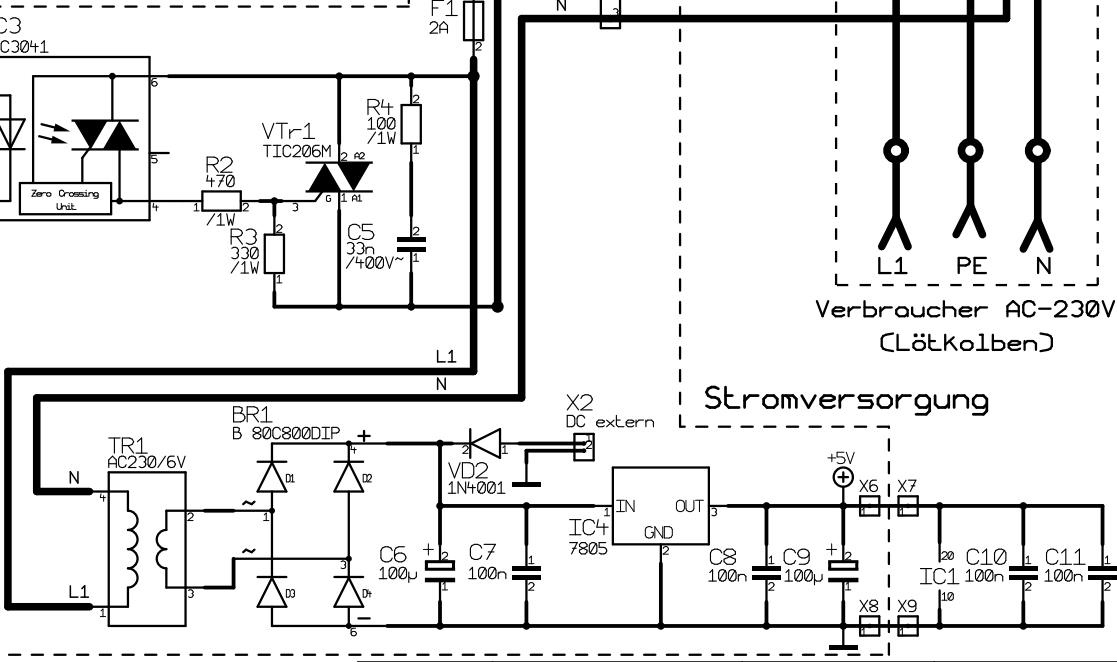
C3
C3041
Zero Crossing Unit
6
5
4
F1
2A
2
N
3
R2
470
1 /1W 2
R3
330
/1W
2
1
3
VTr1
TIC206M
2 A2
G 1 A1
R4
100
/1W
2
1
C5
33n
/400V~
2
1
L1
PE
N
Verbraucher AC-230V
(LötKolben)
L1
N
Stromversorgung
TR1
AC230/6V
N
4
1
L1
2
3
BR1
B 80C800DIP
+
~
~
-
D1
D2
D3
D4
1
4
3
6
X2
DC extern
2
1
VD2
1N4001
2 1
C6
$+$
100µ
2
1
C7
100n
2
1
IC4
7805
1 IN
OUT 3
GND
2
C8
100n
1
2
C9
100µ
1
2
+5V
$+$
2
1
X6
1
X7
1
X8
1
X9
1
IC1
20
10
C10
100n
1
2
C11
100n
1
2